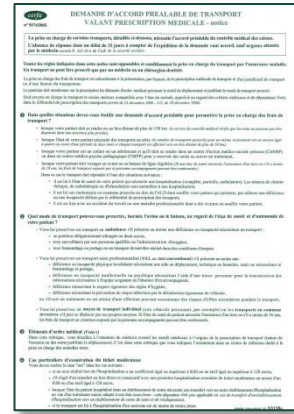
cerfa
n°50742#01

DEMANDE D'ACCORD PREALABLE DE TRANSPORT VALANT PRESCRIPTION MEDICALE - notice

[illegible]

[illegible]

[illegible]

1 Dans quelles situations devez-vous établir une demande d'accord préalable pour permettre la prise en charge des frais de transport ?

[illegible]

2 Quel mode de transport pouvez-vous prescrire, lorsque l'acte est-il justifié et en quel cas de l'état de santé et d'autonomie de votre patient ?

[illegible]

3 Eléments d'ordre médical (Volet 1)

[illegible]

4 Cas particuliers d'exonération du ticket modérateur

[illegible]